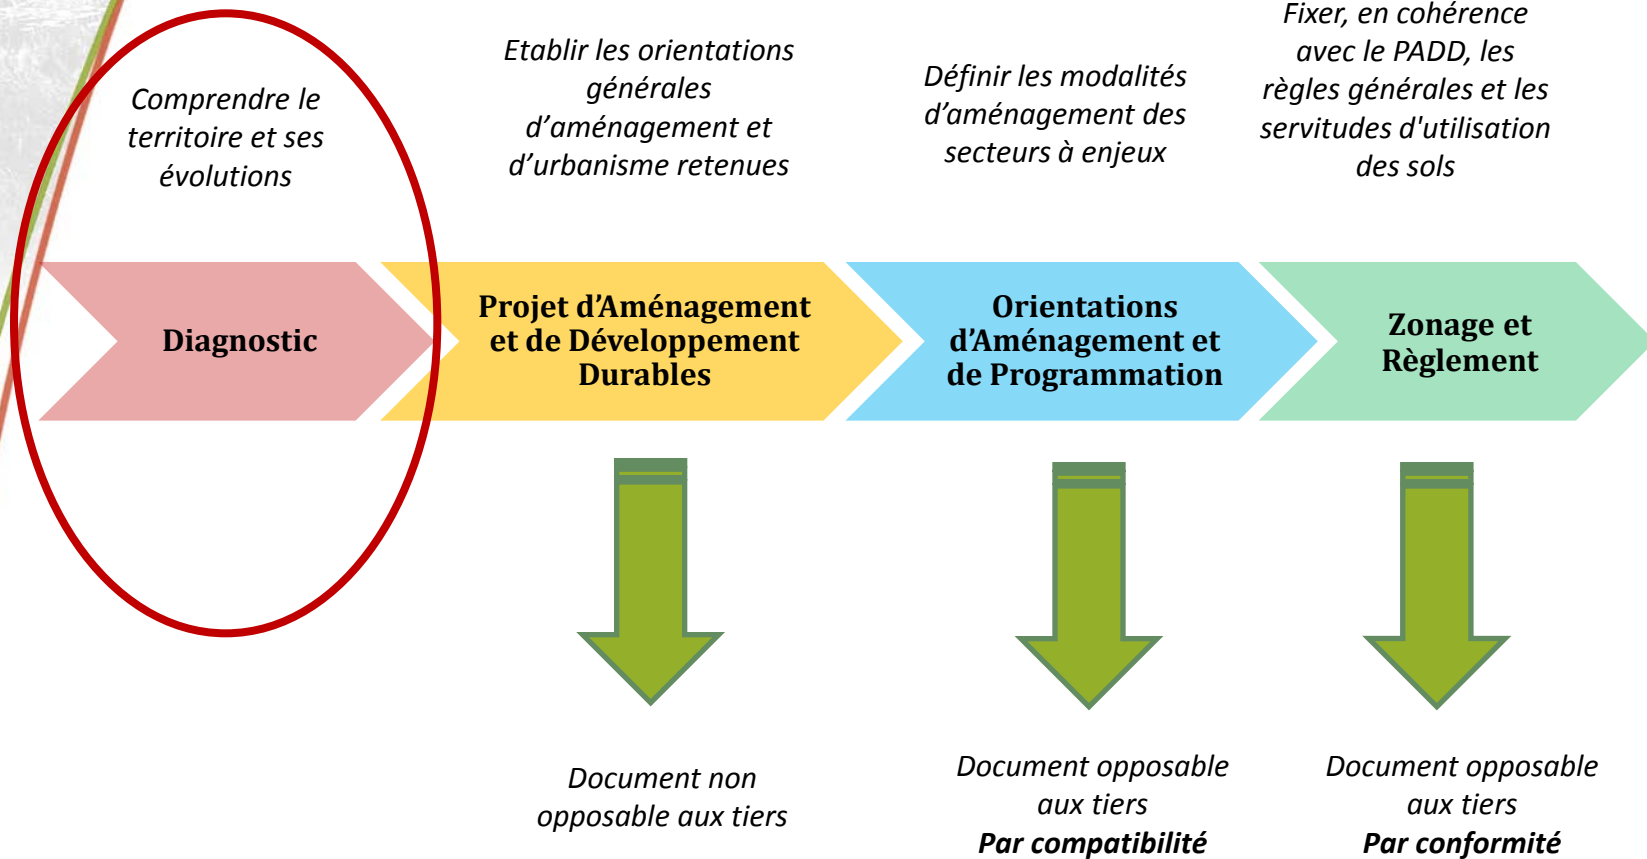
Comprendre le territoire et ses évolutions

Diagnostic

Etablir les orientations générales d'aménagement et d'urbanisme retenues

Projet d'Aménagement et de Développement Durables

Document non opposable aux tiers

Définir les modalités d'aménagement des secteurs à enjeux

Orientations d'Aménagement et de Programmation

Document opposable aux tiers
**Par compatibilité**

Fixer, en cohérence avec le PADD, les règles générales et les servitudes d'utilisation des sols

Zonage et Règlement

Document opposable aux tiers
**Par conformité**